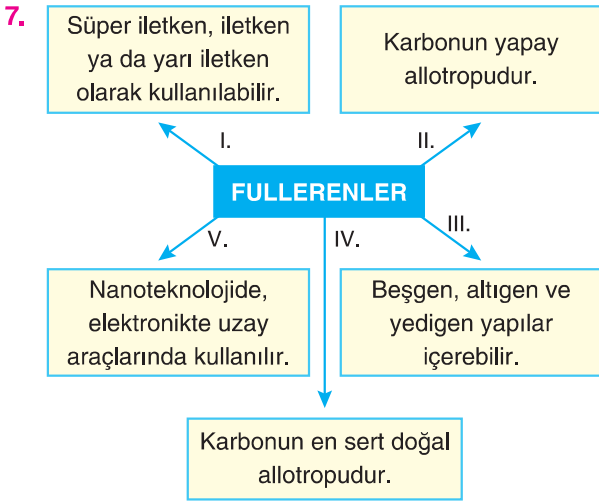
7.

Süper iletken, iletken ya da yarı iletken olarak kullanılabilir.

Karbonun yapay allotropudur.

I.

II.

FULLERENLER

V.

IV.

III.

Nanoteknolojide, elektronikte uzay araçlarında kullanılır.

Beşgen, altıgen ve yedigen yapılar içerebilir.

Karbonun en sert doğal allotropudur.